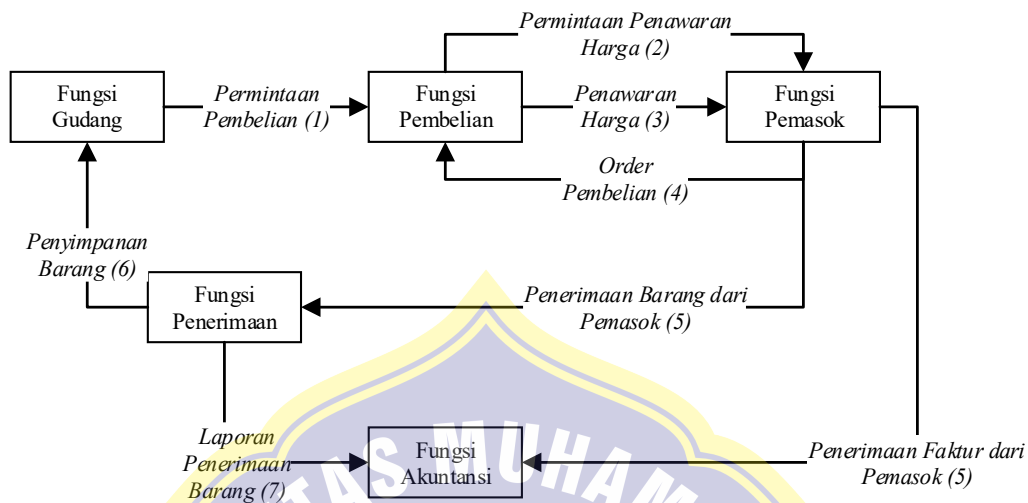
Permintaan Penawaran Harga (2)

Fungsi Gudang

Permintaan Pembelian (1)

Fungsi Pembelian

Penawaran Harga (3)

Fungsi Pemasok

Order Pembelian (4)

Penyimpanan Barang (6)

Fungsi Penerimaan

Penerimaan Barang dari Pemasok (5)

Laporan Penerimaan Barang (7)

Fungsi Akuntansi

Penerimaan Faktur dari Pemasok (5)

TAS MUHAM